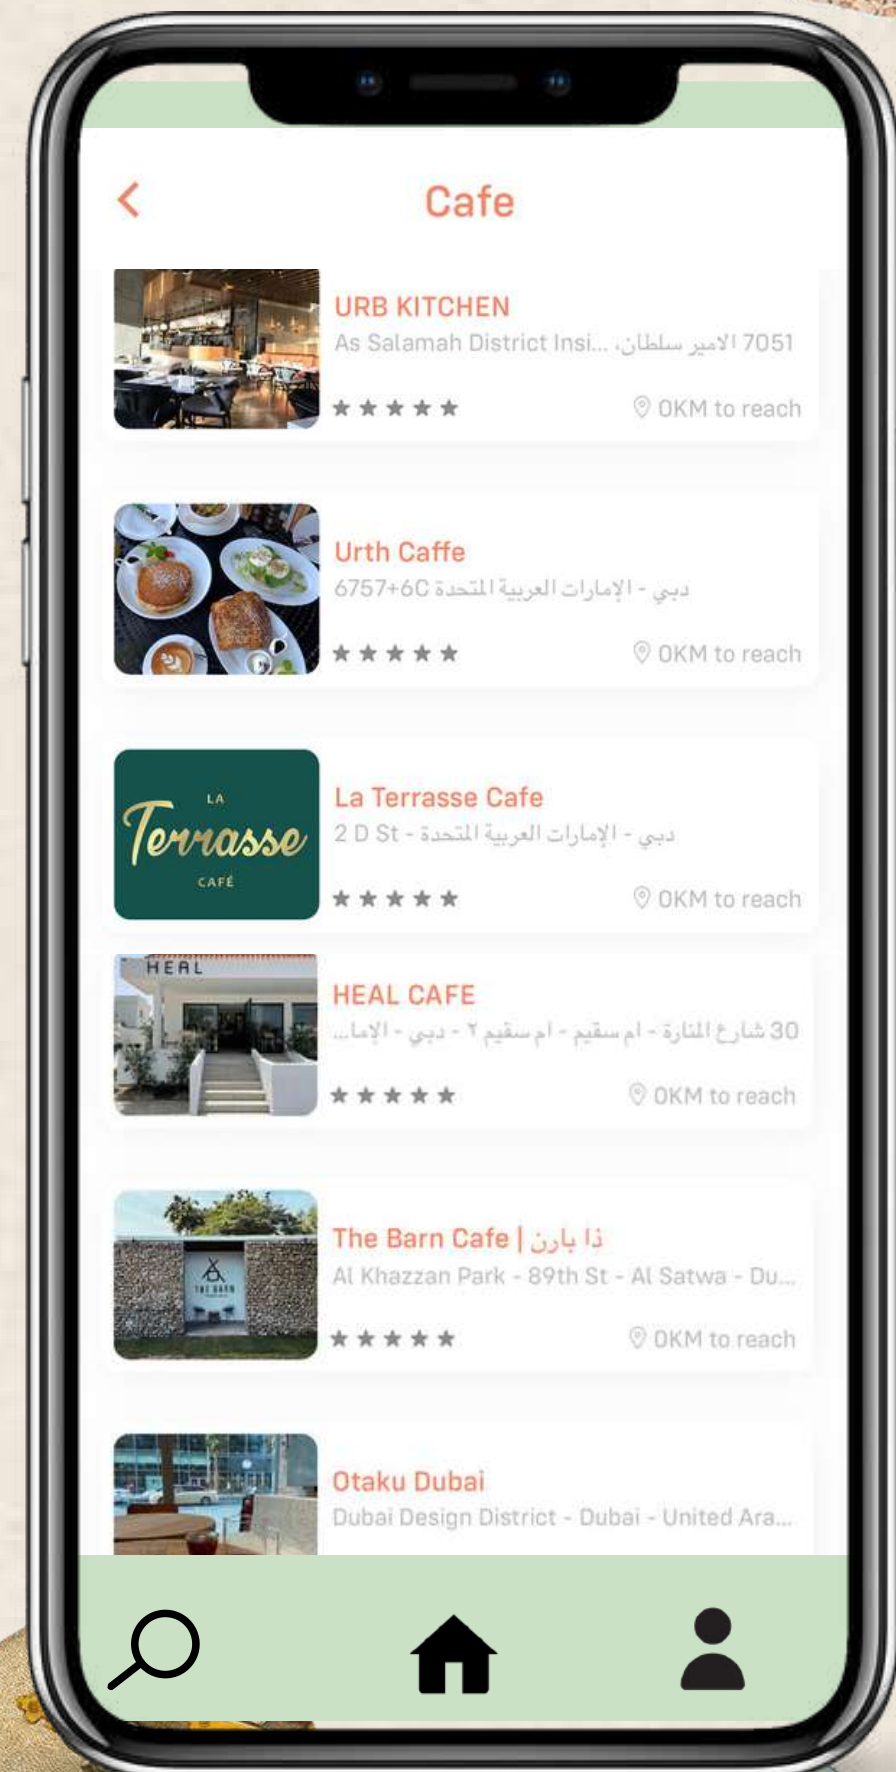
Cafe

URB KITCHEN
As Salamah District Insi... الامير سلطان، 7051
★★★★★ 0KM to reach

Urth Caffe
6757+6C دبي - الإمارات العربية المتحدة
★★★★★ 0KM to reach

LA Terrasse CAFÉ
La Terrasse Cafe
2 D St - دبي - الإمارات العربية المتحدة
★★★★★ 0KM to reach

HEAL
HEAL CAFE
30 شارع المنارة - ام سقيم - ام سقيم ٢ - دبي - الإما...
★★★★★ 0KM to reach

THE BARN
The Barn Cafe | ذا بارن
Al Khazzan Park - 89th St - Al Satwa - Du...
★★★★★ 0KM to reach

Otaku Dubai
Dubai Design District - Dubai - United Ara...